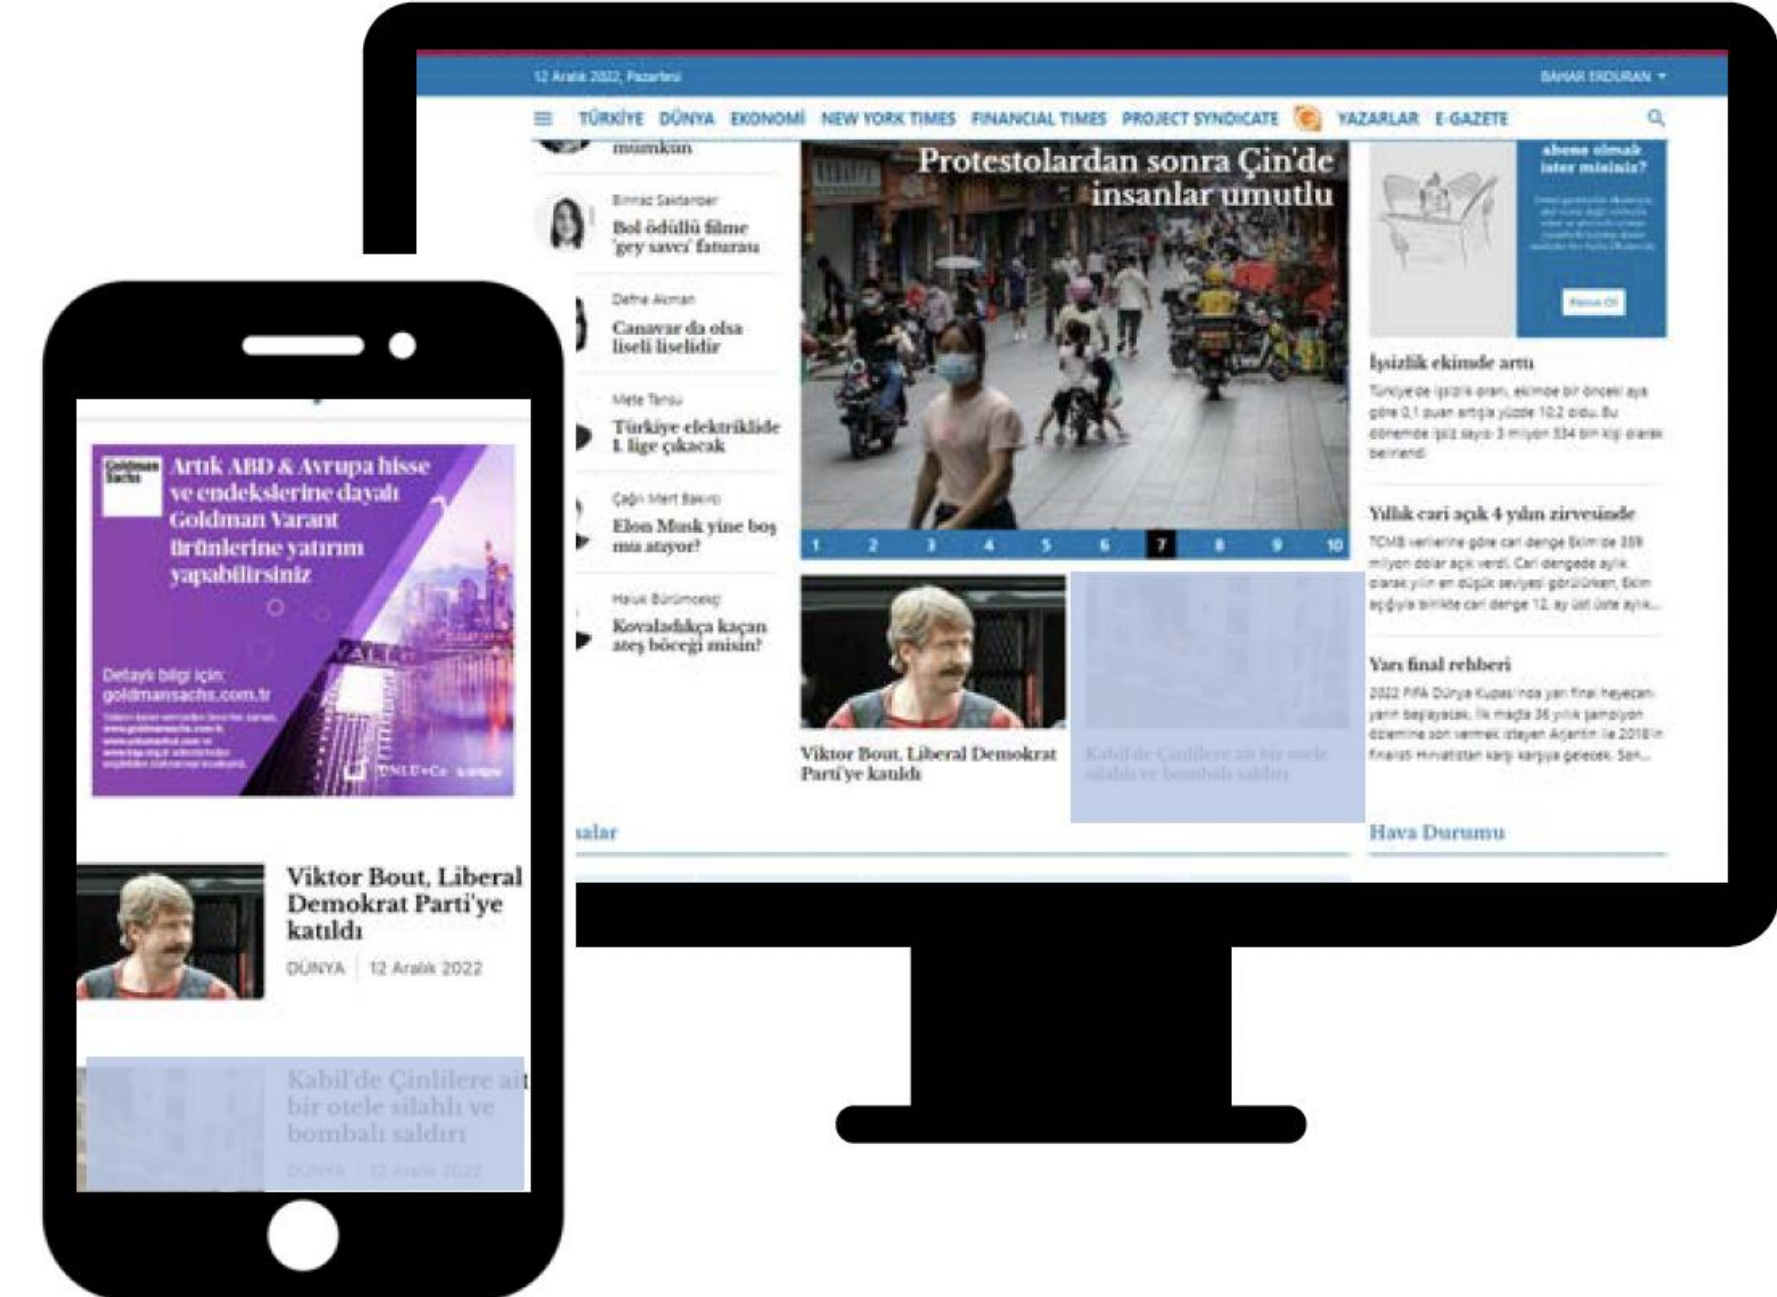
12 Aralık 2022, Pazartesi

BAHAR ERDURAN

TÜRKİYE DÜNYA EKONOMİ NEW YORK TIMES FINANCIAL TIMES PROJECT SYNDICATE YAZARLAR E-GAZETE

mümkün

Emrah Safa Gürkan
Bol ödüllü filme 'gey savcı' faturası

Defne Akman
Canavar da olsa liseli liselidir

Mete Tansu
Türkiye elektriklide 1. lige çıkacak

Çağrı Mert Bakırcı
Elon Musk yine boş mu atıyor?

Haluk Bürümcekçi
Kovaladıkça kaçan ateş böceği misin?

Protestolardan sonra Çin'de insanlar umutlu

1 2 3 4 5 6 7 8 9 10

Viktor Bout, Liberal Demokrat Parti'ye katıldı

Kabil'de Çinlilere ait bir otele silahlı ve bombalı saldırı

abone olmak ister misiniz?

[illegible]

İşsizlik ekimde arttı
Türkiye'de işsizlik oranı, ekimde bir önceki aya göre 0,1 puan artışla yüzde 10,2 oldu. Bu dönemde işsiz sayısı 3 milyon 534 bin kişi olarak belirlendi.

Yıllık cari açık 4 yılın zirvesinde
TCMB verilerine göre cari denge Ekim'de 359 milyon dolar açık verdi. Cari dengede aylık olarak yılın en düşük seviyesi görülürken, Ekim açığıyla birlikte cari denge 12. ay üst üste açık...

Yarı final rehberi
2022 FIFA Dünya Kupası'nda yarı final heyecanı yarın başlayacak. İlk maçta 36 yıllık şampiyon özlemine son vermek isteyen Arjantin ile 2018'in finalisti Hırvatistan karşı karşıya gelecek. Son...

alar

Hava Durumu

Goldman Sachs
Artık ABD & Avrupa hisse ve endekslerine dayalı Goldman Varant ürünlerine yatırım yapabilirsiniz

Detaylı bilgi için:
goldmansachs.com.tr

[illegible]

ÜNLÜ&Co

Viktor Bout, Liberal Demokrat Parti'ye katıldı
DÜNYA | 12 Aralık 2022

Kabil'de Çinlilere ait bir otele silahlı ve bombalı saldırı
DÜNYA | 12 Aralık 2022